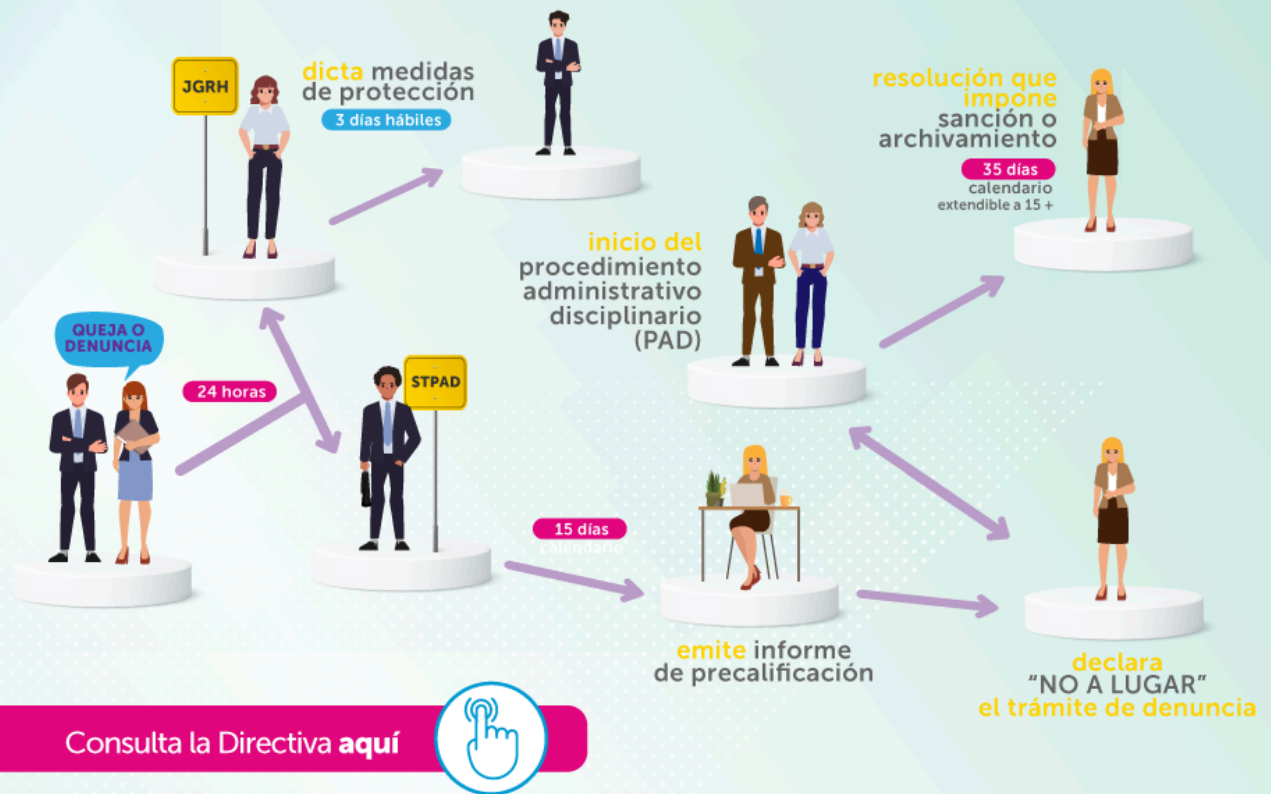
JGRH

dicta medidas de protección

3 días hábiles

resolución que impone sanción o archivamiento

35 días calendario extendible a 15 +

inicio del procedimiento administrativo disciplinario (PAD)

QUEJA O DENUNCIA

24 horas

STPAD

15 días calendario

emite informe de precalificación

declara "NO A LUGAR" el trámite de denuncia

Consulta la Directiva aquí